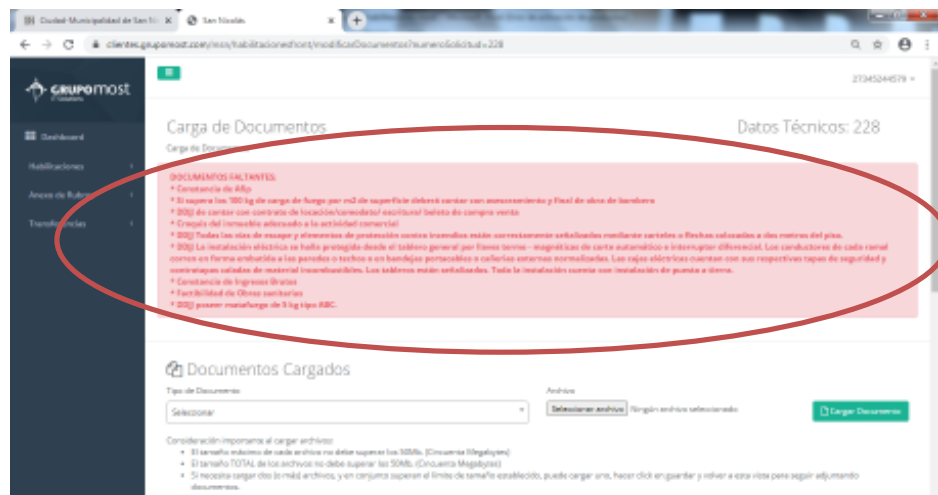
Ciudad-Municipalidad de San Ni... × San Nicolás ×

clientes.grupomost.com/most/habilitacionesfront/modificarDocumentos?numeroSolicitud=228

GRUPO most

27345244579

Dashboard
Habilitaciones
Anexo de Rubros
Transferencias

Carga de Documentos
Datos Técnicos: 228
Carga de Documentos

DOCUMENTOS FALTANTES:
* Constancia de AfIp
* Si supera los 180 kg de carga de fuego por m2 de superficie deberá contar con asesoramiento y final de obra de bombero
* DDJJ de contar con contrato de locación/comodato/ escritura/ boleto de compra venta
* Croquis del inmueble adecuado a la actividad comercial
* DDJJ Todas las vías de escape y elementos de protección contra incendios están correctamente señalizados mediante carteles o flechas colocadas a dos metros del piso.
* DDJJ La instalación eléctrica se halla protegida desde el tablero general por llaves termo - magnéticas de corte automático e interruptor diferencial. Los conductores de cada ramal corren en forma embutida a las paredes o techos o en bandejas portacables o cañerías externas normalizadas. Las cajas eléctricas cuentan con sus respectivas tapas de seguridad y contratapas caladas de material incombustibles. Los tableros están señalizados. Toda la instalación cuenta con instalación de puesta a tierra.
* Constancia de Ingresos Brutos
* Factibilidad de Obras sanitarias
* DDJJ poseer matafuego de 5 kg tipo ABC.

Documentos Cargados
Tipo de Documento
Seleccionar
Archivo
Seleccionar archivo Ningún archivo seleccionado
Cargar Documento

Consideración importante al cargar archivos:
• El tamaño máximo de cada archivo no debe superar los 50Mb. (Cincuenta Megabytes)
• El tamaño TOTAL de los archivos no debe superar los 50Mb. (Cincuenta Megabytes)
• Si necesita cargar dos (o más) archivos, y en conjunto superan el límite de tamaño establecido, puede cargar uno, hacer click en guardar y volver a esta vista para seguir adjuntando documentos.